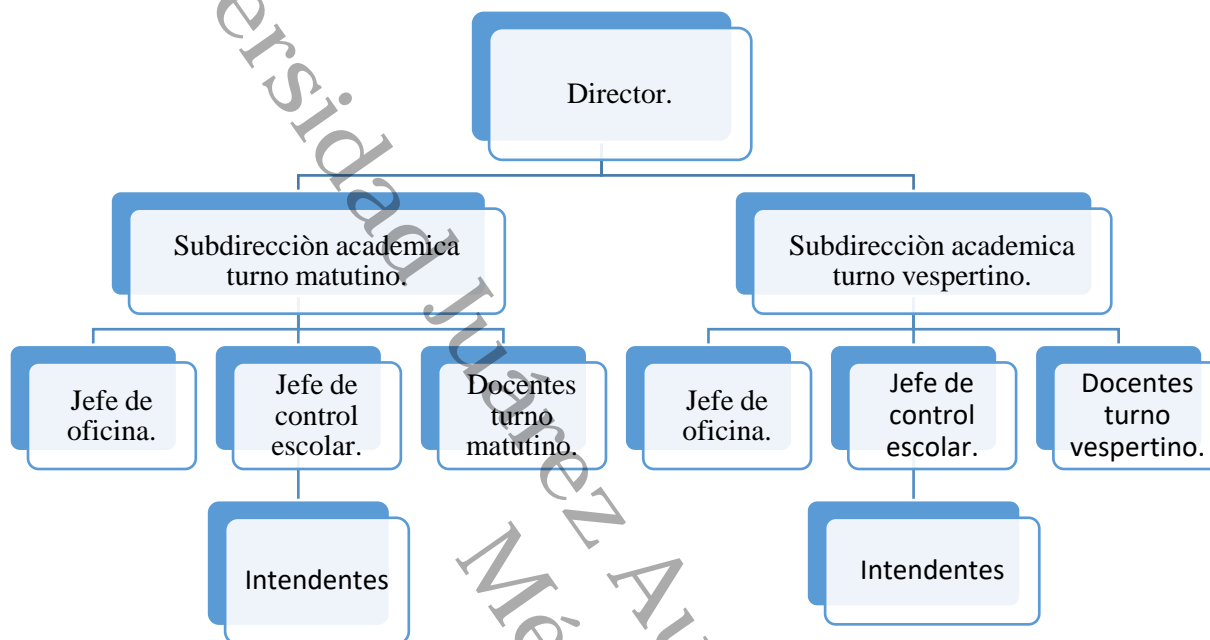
Director.

Subdirecciòn academica turno matutino.

Subdirecciòn academica turno vespertino.

Jefe de oficina.

Jefe de control escolar.

Docentes turno matutino.

Jefe de oficina.

Jefe de control escolar.

Docentes turno vespertino.

Intendentes

Intendentes

ersidad Juárez Au

Mé